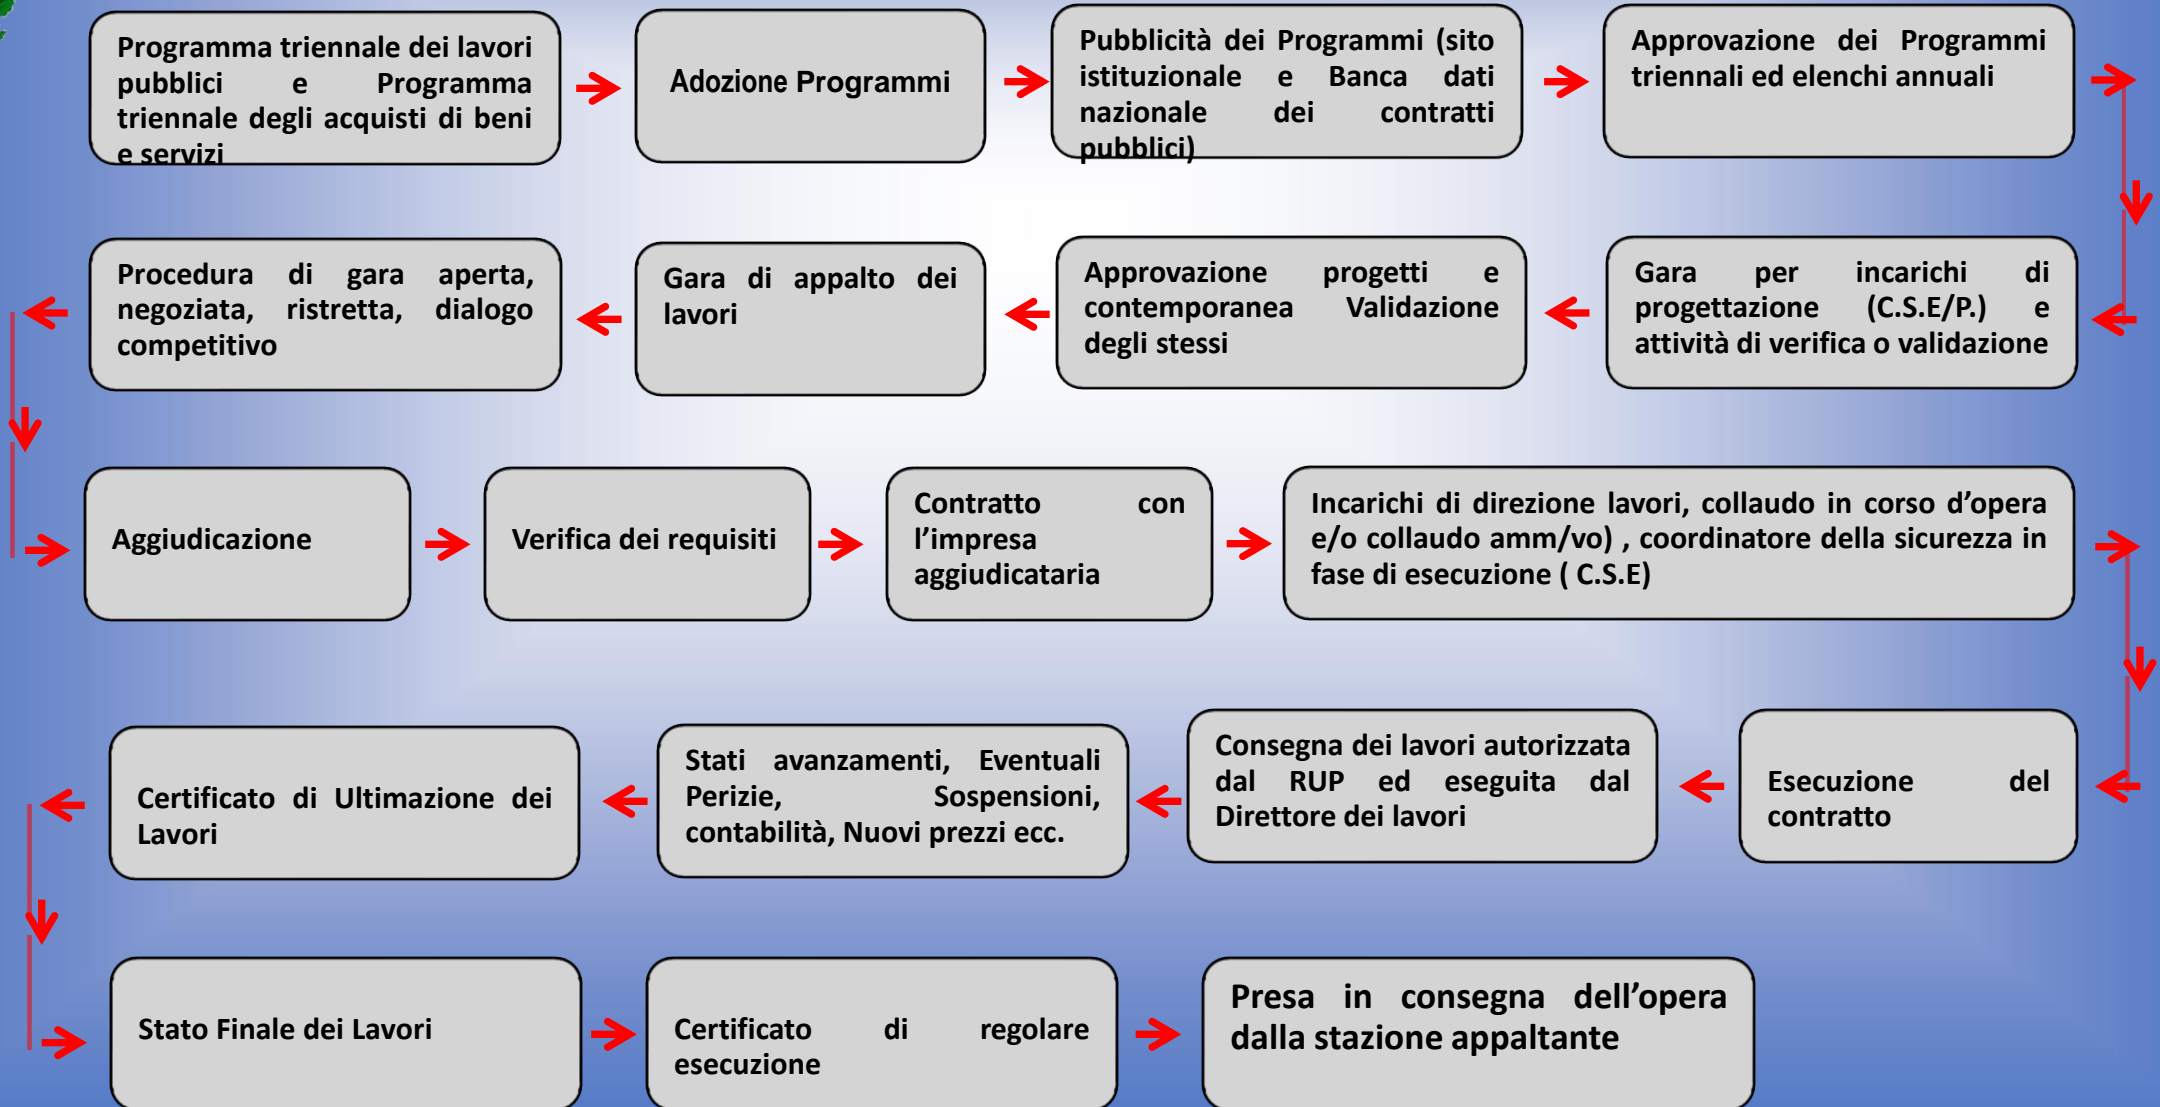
Programma triennale dei lavori pubblici e Programma triennale degli acquisti di beni e servizi

Adozione Programmi

Pubblicità dei Programmi (sito istituzionale e Banca dati nazionale dei contratti pubblici)

Approvazione dei Programmi triennali ed elenchi annuali

Gara per incarichi di progettazione (C.S.E/P.) e attività di verifica o validazione

Approvazione progetti e contemporanea Validazione degli stessi

Gara di appalto dei lavori

Procedura di gara aperta, negoziata, ristretta, dialogo competitivo

Aggiudicazione

Verifica dei requisiti

Contratto con l'impresa aggiudicataria

Incarichi di direzione lavori, collaudo in corso d'opera e/o collaudo amm/vo) , coordinatore della sicurezza in fase di esecuzione ( C.S.E)

Esecuzione del contratto

Consegna dei lavori autorizzata dal RUP ed eseguita dal Direttore dei lavori

Stati avanzamenti, Eventuali Perizie, Sospensioni, contabilità, Nuovi prezzi ecc.

Certificato di Ultimazione dei Lavori

Stato Finale dei Lavori

Certificato di regolare esecuzione

Presa in consegna dell'opera dalla stazione appaltante